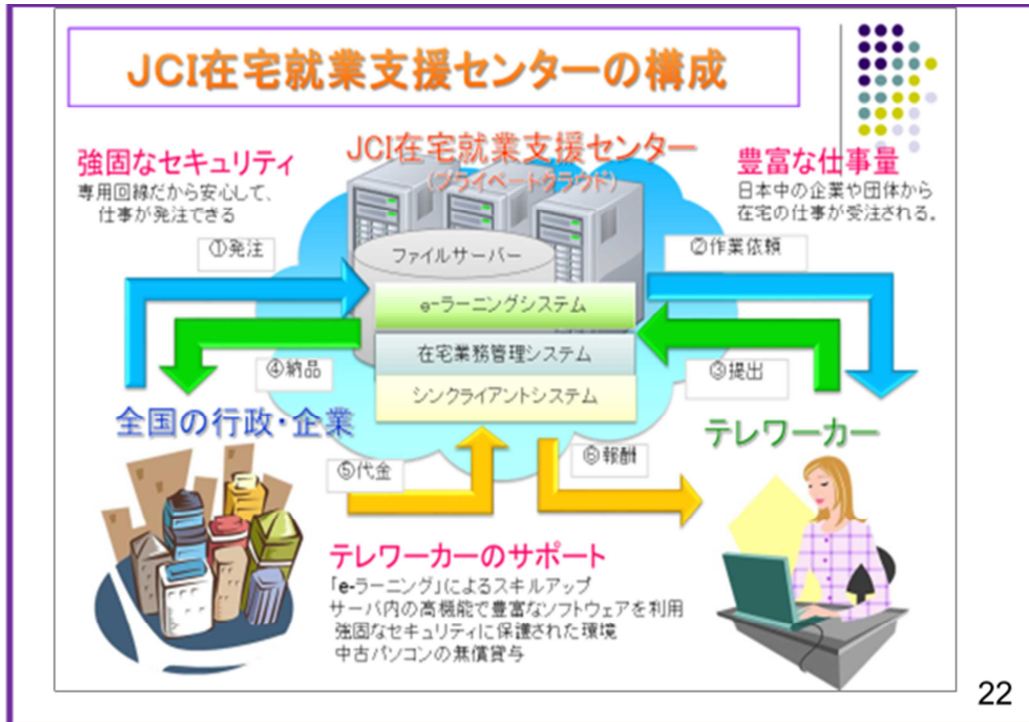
JCI在宅就業支援センターの構成

JCI在宅就業支援センター
（プライベートクラウド）

強固なセキュリティ
専用回線だから安心して、仕事が発注できる

豊富な仕事量
日本中の企業や団体から在宅の仕事が受注される。

①発注

②作業依頼

ファイルサーバー

e-ラーニングシステム

在宅業務管理システム

シンクライアントシステム

④納品

③提出

全国の行政・企業

テレワーカー

⑤代金

⑥報酬

テレワーカーのサポート
「e-ラーニング」によるスキルアップ
サーバ内の高機能で豊富なソフトウェアを利用
強固なセキュリティに保護された環境
中古パソコンの無償貸与

22